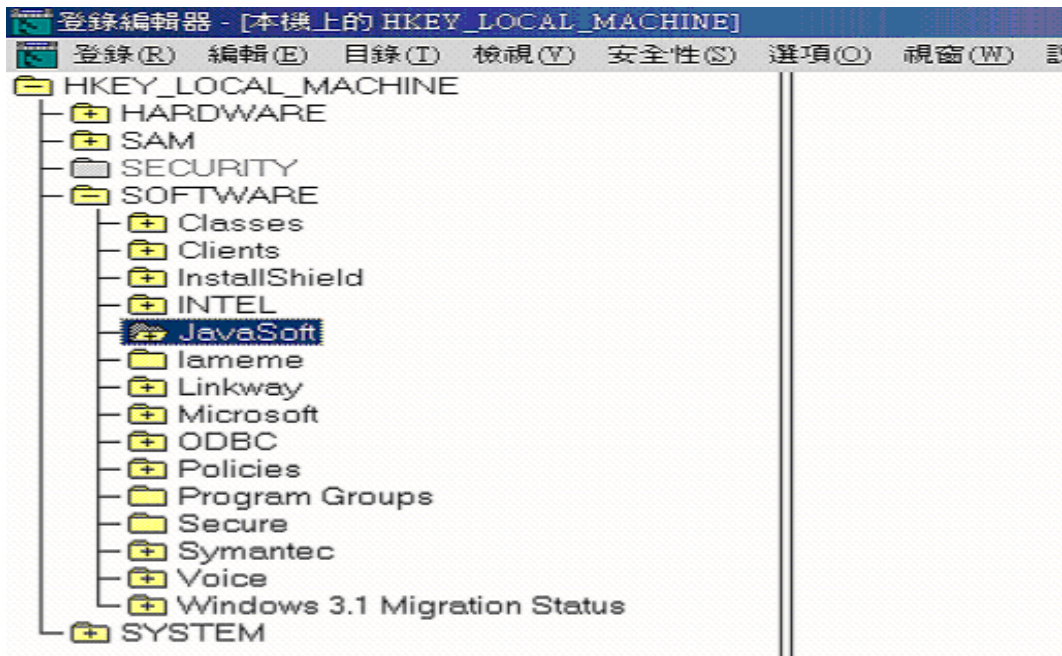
登錄編輯器 - [本機上的 HKEY_LOCAL_MACHINE]
登錄(R) 編輯(E) 目錄(T) 檢視(V) 安全性(S) 選項(O) 視窗(W) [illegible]

HKEY_LOCAL_MACHINE
HARDWARE
SAM
SECURITY
SOFTWARE
Classes
Clients
InstallShield
INTEL
JavaSoft
lameme
Linkway
Microsoft
ODBC
Policies
Program Groups
Secure
Symantec
Voice
Windows 3.1 Migration Status
SYSTEM